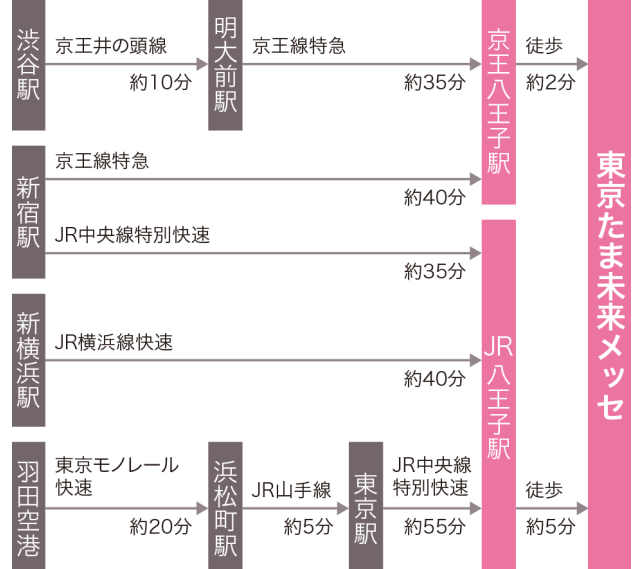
渋谷駅
京王井の頭線
約10分
明大前駅
京王線特急
約35分
京王八王子駅
徒歩
約2分
東京たま未来メッセ

新宿駅
京王線特急
約40分
JR中央線特別快速
約35分

新横浜駅
JR横浜線快速
約40分
JR八王子駅

羽田空港
東京モノレール快速
約20分
浜松町駅
JR山手線
約5分
東京駅
JR中央線特別快速
約55分
徒歩
約5分